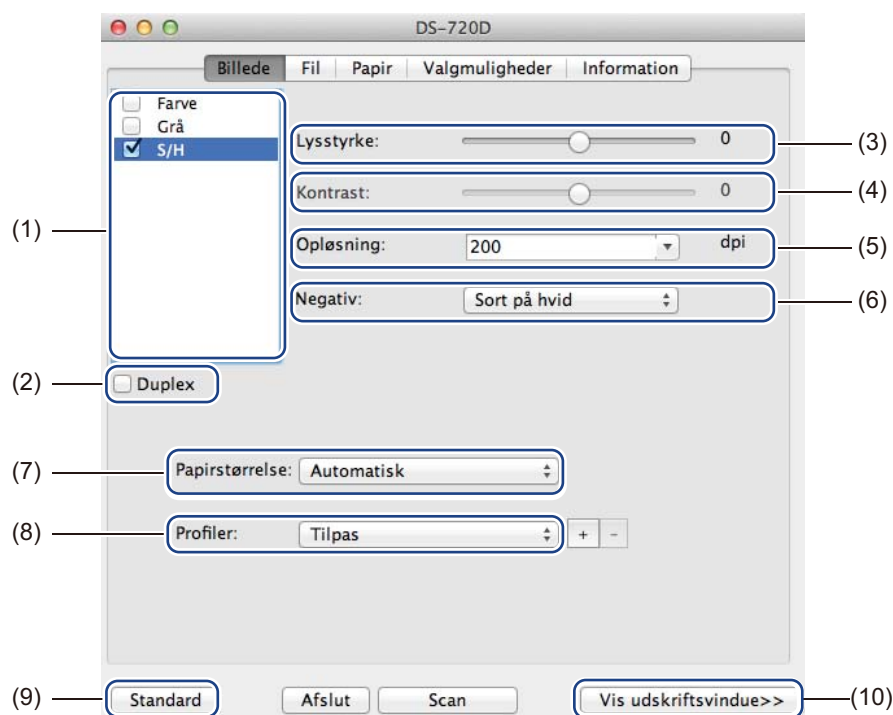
DS-720D

Billede | Fil | Papir | Valgmuligheder | Information

Farve
Grå
S/H

Lysstyrke: 0 (3)
Kontrast: 0 (4)
Opløsning: 200 dpi (5)
Negativ: Sort på hvid (6)

(1)

(2) Duplex

(7) Papirstørrelse: Automatisk

(8) Profiler: Tilpas + -

(9) Standard Afslut Scan Vis udskriftsvindue>> (10)